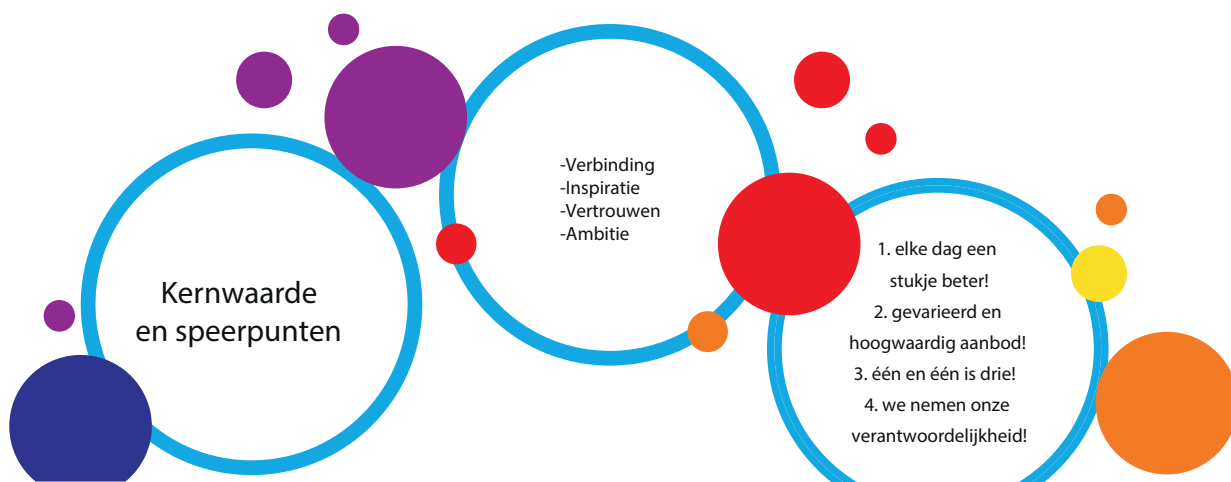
Kernwaarde en speerpunten

-Verbinding
-Inspiratie
-Vertrouwen
-Ambitie

1. elke dag een stukje beter!
2. gevarieerd en hoogwaardig aanbod!
3. één en één is drie!
4. we nemen onze verantwoordelijkheid!